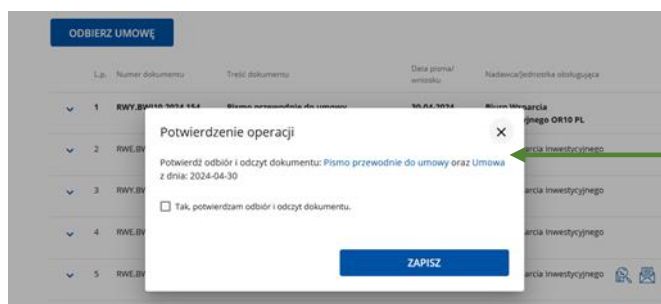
ODBIERZ UMOWĘ

| L.p. | Numer dokumentu | Treść dokumentu | Data pisma/ wniosku | Nadawca/Jednostka obsługująca |
|---|---|---|---|---|
| 1 | RWY.BW10.2024.154 | Pismo przewodnie do umowy | 30-04-2024 | Biuro Wsparcia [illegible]yjnego OR10 PL |
| 2 | RWE.BV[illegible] | | | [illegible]arcia Inwestycyjnego |
| 3 | RWY.BV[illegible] | | | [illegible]arcia Inwestycyjnego |
| 4 | RWE.BV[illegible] | | | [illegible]arcia Inwestycyjnego |
| 5 | RWE.BV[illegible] | | | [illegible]arcia Inwestycyjnego |

Potwierdzenie operacji

×

Potwierdź odbiór i odczyt dokumentu: Pismo przewodnie do umowy oraz Umowa z dnia: 2024-04-30

Tak, potwierdzam odbiór i odczyt dokumentu.

ZAPISZ